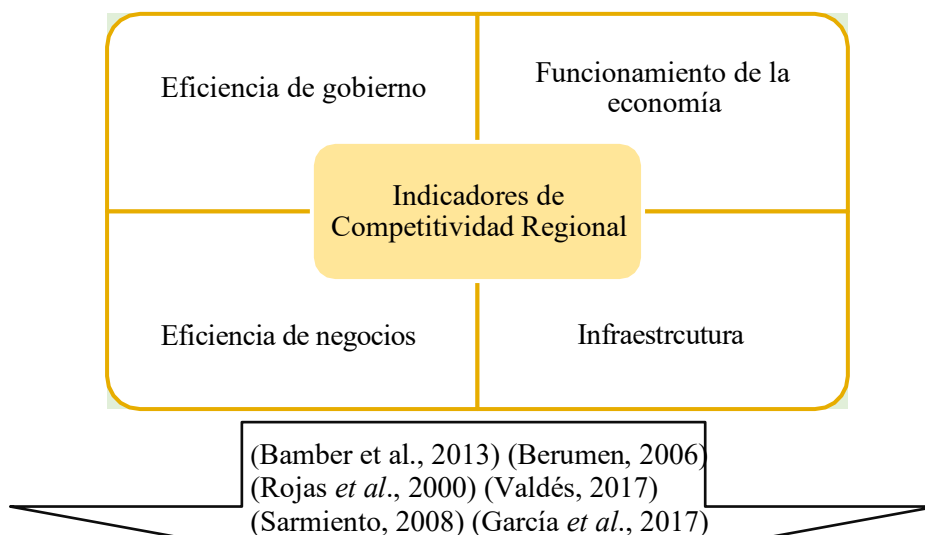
Eficiencia de gobierno

Funcionamiento de la economía

Indicadores de Competitividad Regional

Eficiencia de negocios

Infraestrcutura

(Bamber et al., 2013) (Berumen, 2006)
(Rojas *et al*., 2000) (Valdés, 2017)
(Sarmiento, 2008) (García *et al*., 2017)